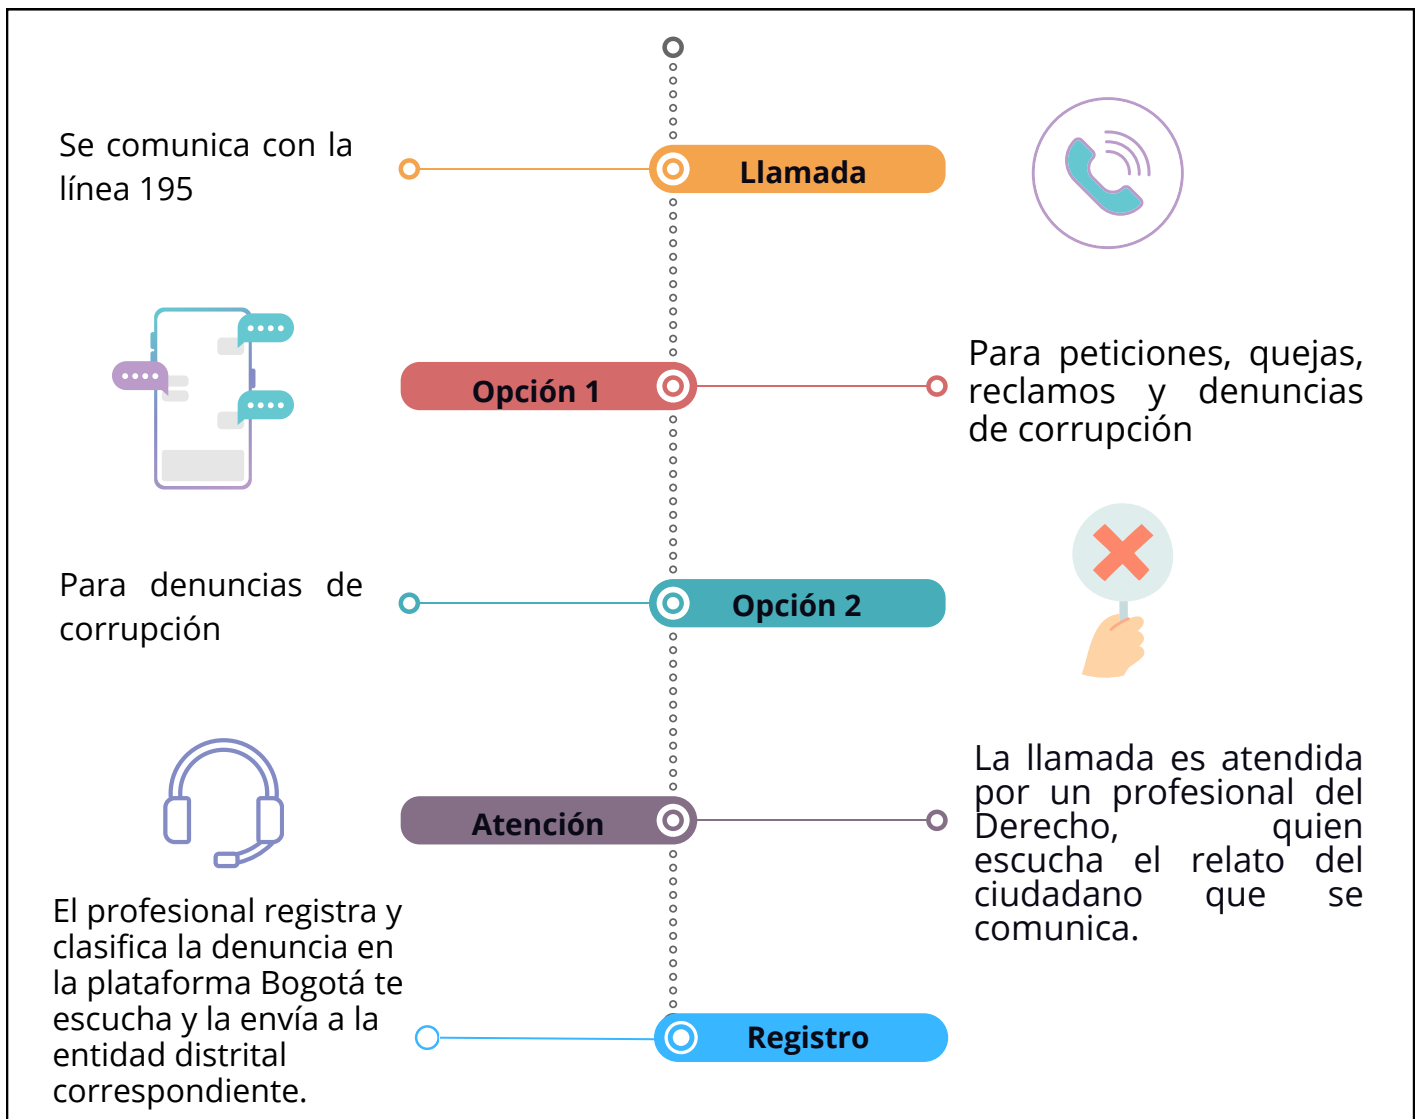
Se comunica con la línea 195

Llamada

Opción 1

Para peticiones, quejas, reclamos y denuncias de corrupción

Para denuncias de corrupción

Opción 2

Atención

La llamada es atendida por un profesional del Derecho, quien escucha el relato del ciudadano que se comunica.

El profesional registra y clasifica la denuncia en la plataforma Bogotá te escucha y la envía a la entidad distrital correspondiente.

Registro